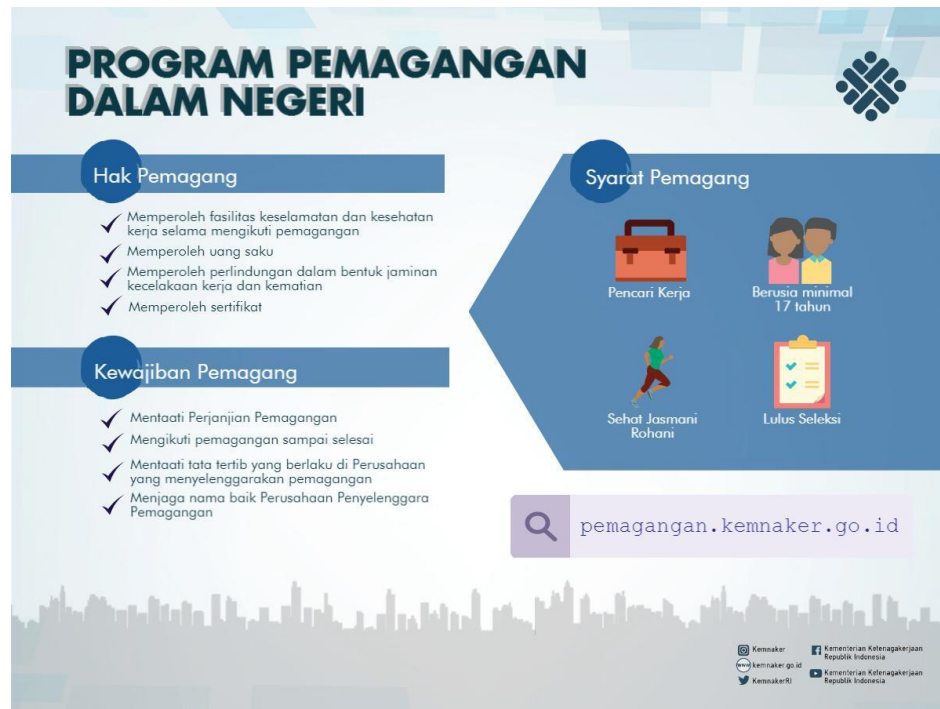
PROGRAM PEMAGANGAN DALAM NEGERI

Hak Pemagang

Memperoleh fasilitas keselamatan dan kesehatan kerja selama mengikuti pemagangan

Memperoleh uang saku

Memperoleh perlindungan dalam bentuk jaminan kecelakaan kerja dan kematian

Memperoleh sertifikat

Kewajiban Pemagang

Mentaati Perjanjian Pemagangan

Mengikuti pemagangan sampai selesai

Mentaati tata tertib yang berlaku di Perusahaan yang menyelenggarakan pemagangan

Menjaga nama baik Perusahaan Penyelenggara Pemagangan

Syarat Pemagang

Pencari Kerja

Berusia minimal 17 tahun

Sehat Jasmani Rohani

Lulus Seleksi

pemagangan.kemnaker.go.id

Kemnaker

kemnaker.go.id

KemnakerRI

Kementerian Ketenagakerjaan Republik Indonesia

Kementerian Ketenagakerjaan Republik Indonesia